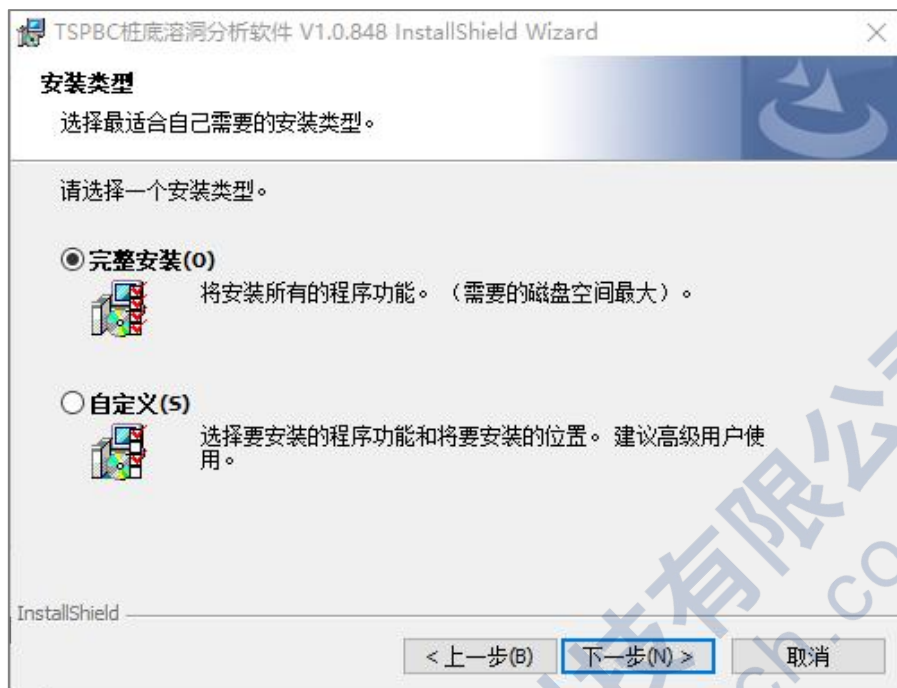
TSPBC桩底溶洞分析软件 V1.0.848 InstallShield Wizard

安装类型

选择最适合自己需要的安装类型。

请选择一个安装类型。

完整安装(O)

将安装所有的程序功能。（需要的磁盘空间最大）。

自定义(S)

选择要安装的程序功能和将要安装的位置。建议高级用户使用。

InstallShield

< 上一步(B)

下一步(N) >

取消

有限公

.co

ch.